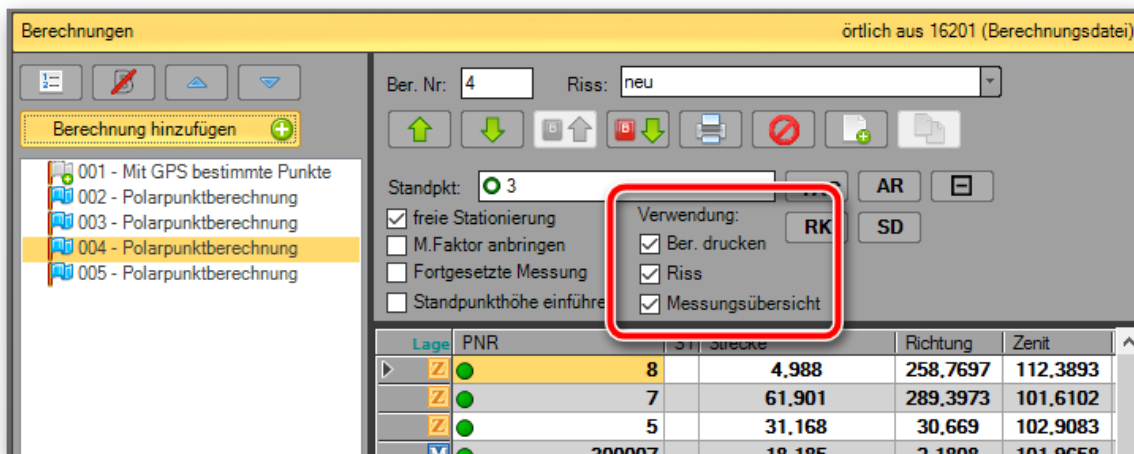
Berechnungen

örtlich aus 16201 (Berechnungsdatei)

Berechnung hinzufügen

001 - Mit GPS bestimmte Punkte
002 - Polarpunktberechnung
003 - Polarpunktberechnung
004 - Polarpunktberechnung
005 - Polarpunktberechnung

Ber. Nr: 4

Riss: neu

B

B

Standpkt: 3

AR

RK

SD

freie Stationierung
M.Faktor anbringen
Fortgesetzte Messung
Standpunkthöhe einführe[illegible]

Verwendung:
Ber. drucken
Riss
Messungsübersicht

| Lage | PNR | St | Strecke | Richtung | Zenit |
|---|---|---|---|---|---|
| Z | 8 | | 4,988 | 258,7697 | 112,3893 |
| Z | 7 | | 61,901 | 289,3973 | 101,6102 |
| Z | 5 | | 31,168 | 30,669 | 102,9083 |
| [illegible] | 200007 | | 18,185 | 2,1808 | 101,9658 |